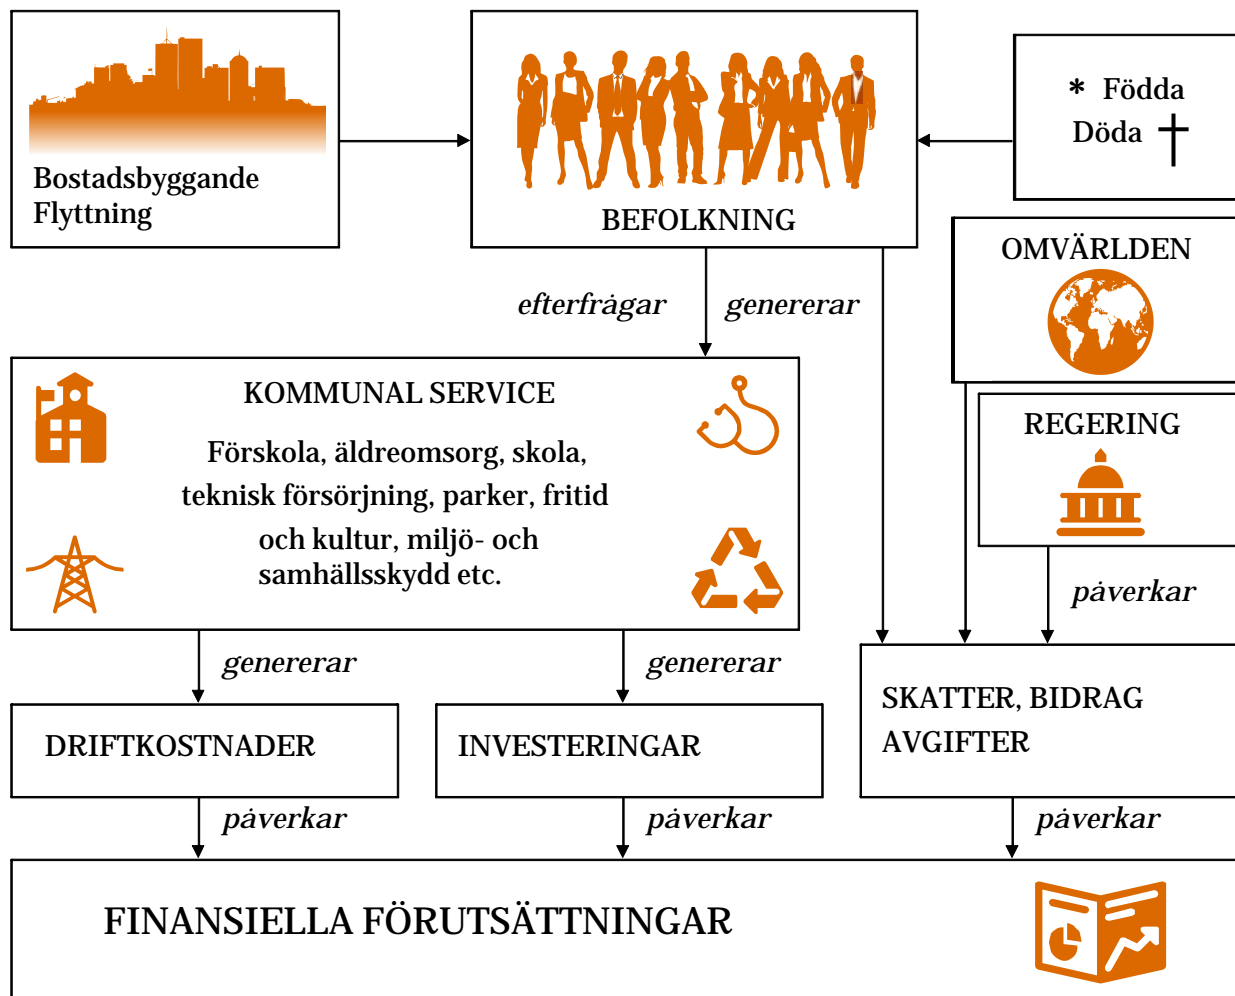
Bostadsbyggande
Flyttning

BEFOLKNING

* Födda
Döda †

OMVÄRLDEN

efterfrågar

genererar

KOMMUNAL SERVICE

Förskola, äldreomsorg, skola, teknisk försörjning, parker, fritid och kultur, miljö- och samhällsskydd etc.

REGERING

påverkar

genererar

genererar

DRIFTKOSTNADER

INVESTERINGAR

SKATTER, BIDRAG
AVGIFTER

påverkar

påverkar

påverkar

FINANSIELLA FÖRUTSÄTTNINGAR